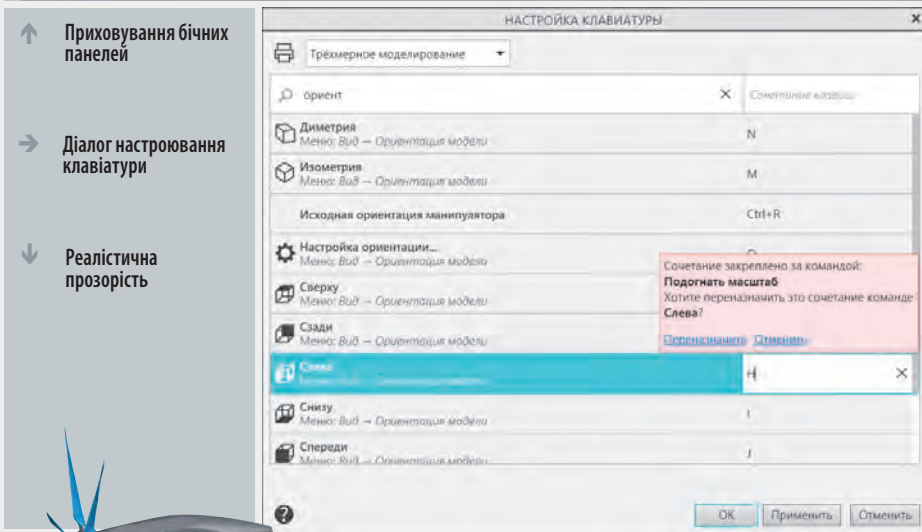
Приховування бічних панелей

Діалог настроювання клавіатури

Реалістична прозорість

НАСТРОЙКА КЛАВИАТУРЫ

Трехмерное моделирование

ориент

Сочетание клавиш

Диметрия
Меню: Вид → Ориентация модели
N

Изометрия
Меню: Вид → Ориентация модели
M

Исходная ориентация манипулятора
Ctrl+R

Настройка ориентации...
Меню: Вид → Ориентация модели
O

Сверху
Меню: Вид → Ориентация модели

Сзади
Меню: Вид → Ориентация модели

Слева
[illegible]
H

Снизу
Меню: Вид → Ориентация модели
I

Спереди
Меню: Вид → Ориентация модели
J

Сочетание закреплено за командой:
Подогнать масштаб
Хотите переназначить это сочетание команде Слева?

Переназначить Отменить

OK Применить Отменить